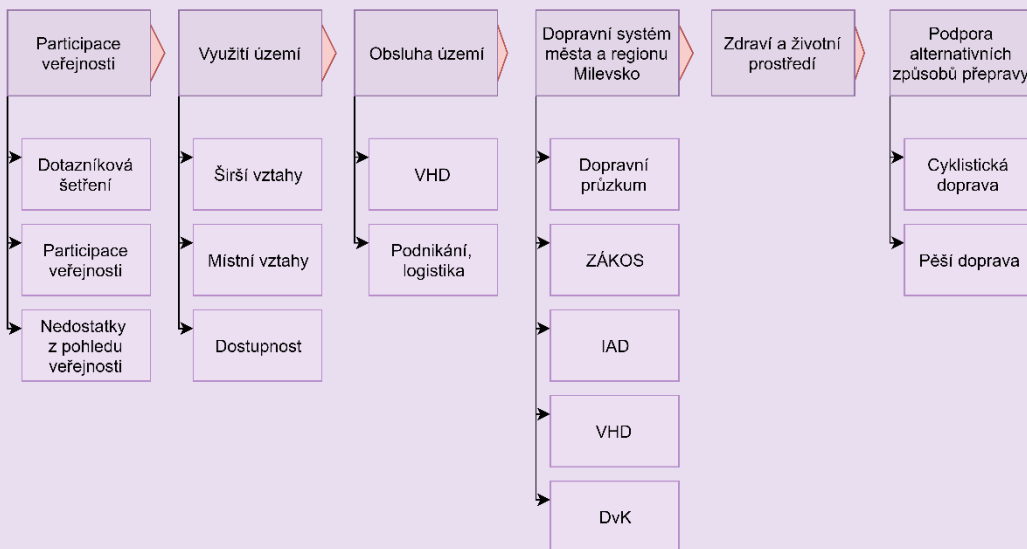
Participace veřejnosti

Dotazníková šetření

Participace veřejnosti

Nedostatky z pohledu veřejnosti

Využití území

Širší vztahy

Místní vztahy

Dostupnost

Obsluha území

VHD

Podnikání, logistika

Dopravní systém města a regionu Milevsko

Dopravní průzkum

ZÁKOS

IAD

VHD

DvK

Zdraví a životní prostředí

Podpora alternativních způsobů přepravy

Cyklistická doprava

Pěší doprava